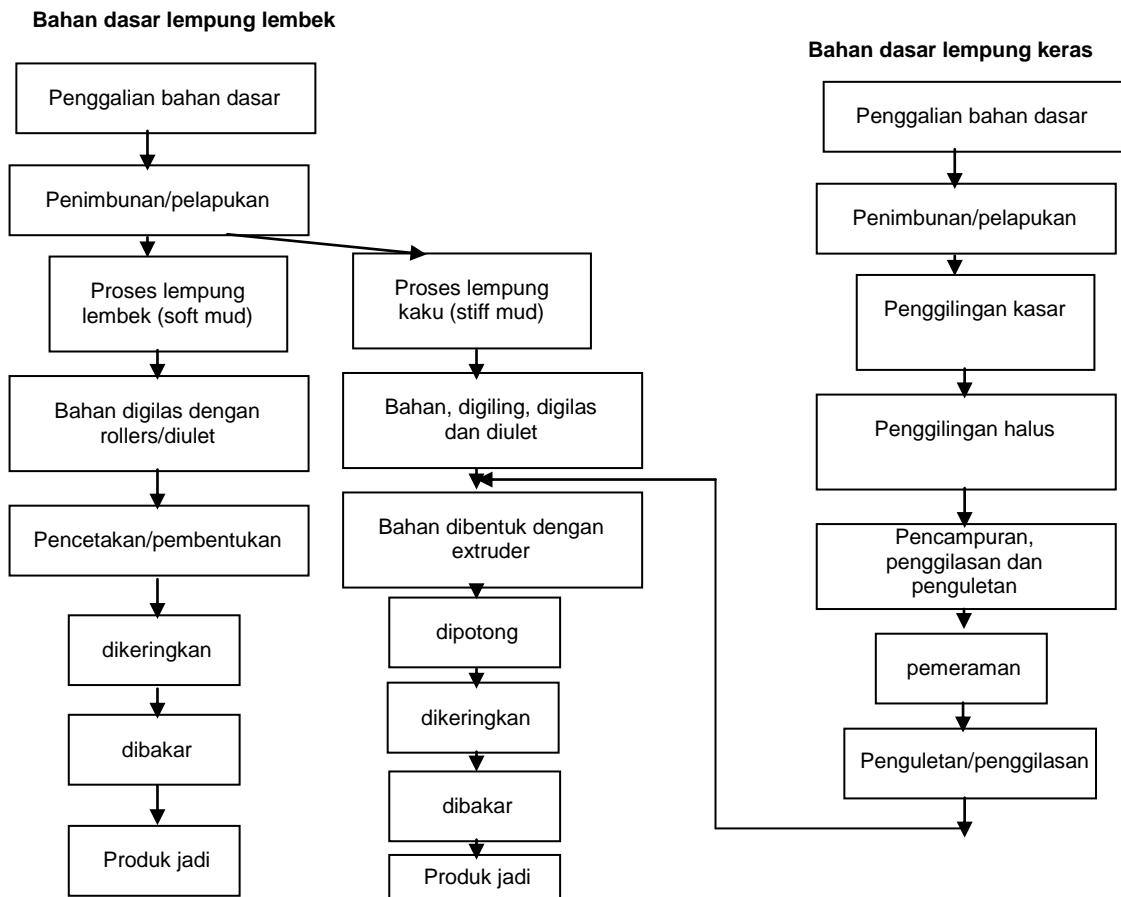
Bahan dasar lempung lembek

Penggalian bahan dasar

Penimbunan/pelapukan

Proses lempung lembek (soft mud)

Bahan digilas dengan rollers/diulet

Pencetakan/pembentukan

dikeringkan

dibakar

Produk jadi

Proses lempung kaku (stiff mud)

Bahan, digiling, digilas dan diulet

Bahan dibentuk dengan extruder

dipotong

dikeringkan

dibakar

Produk jadi

Bahan dasar lempung keras

Penggalian bahan dasar

Penimbunan/pelapukan

Penggilingan kasar

Penggilingan halus

Pencampuran, penggilasan dan penguletan

pemeraman

Penguletan/penggilasan